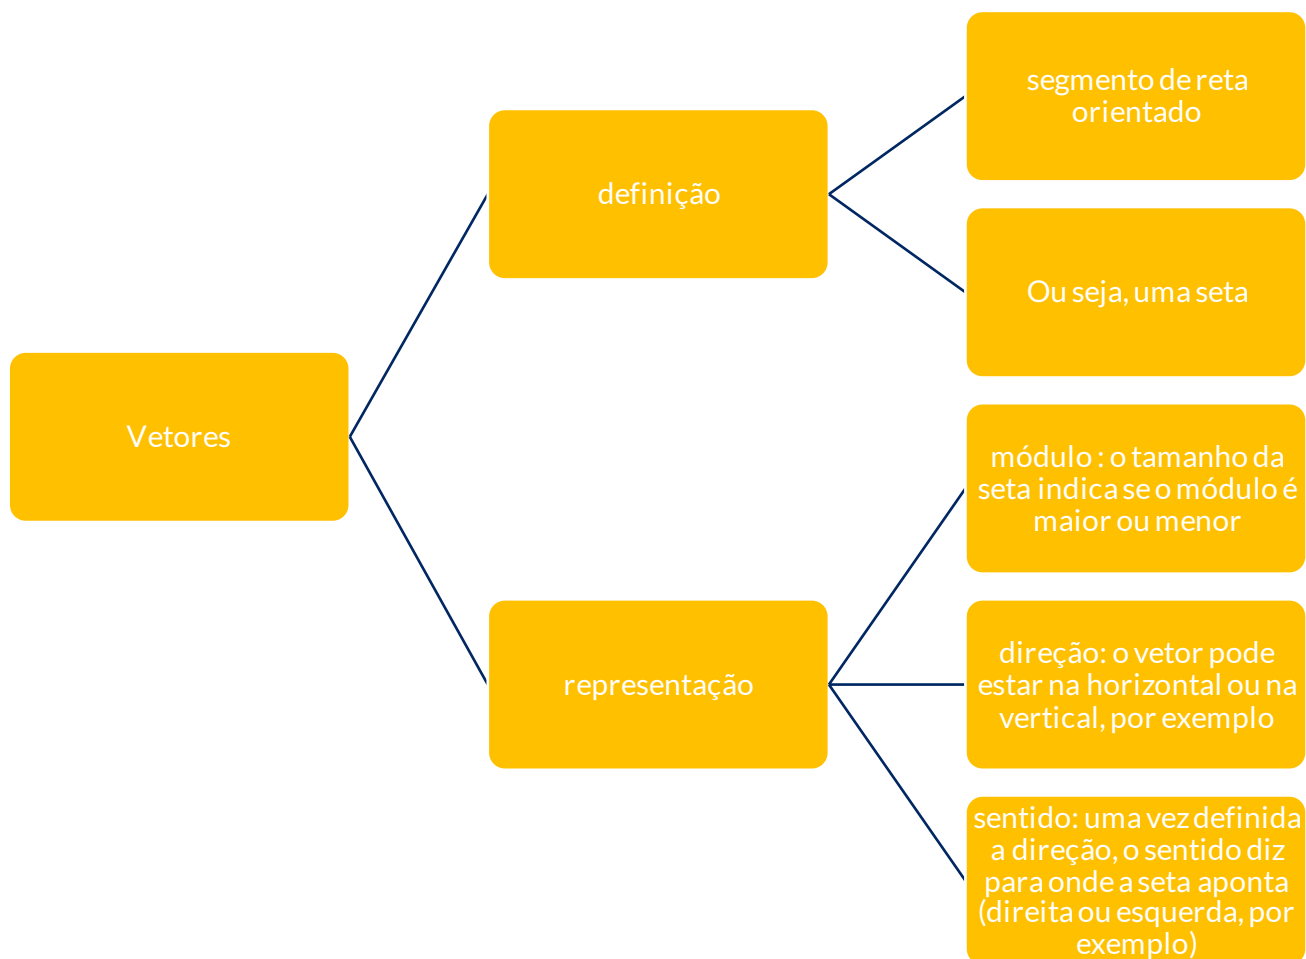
Vetores

definição

segmento de reta orientado

Ou seja, uma seta

representação

módulo : o tamanho da seta indica se o módulo é maior ou menor

direção: o vetor pode estar na horizontal ou na vertical, por exemplo

sentido: uma vez definida a direção, o sentido diz para onde a seta aponta (direita ou esquerda, por exemplo)